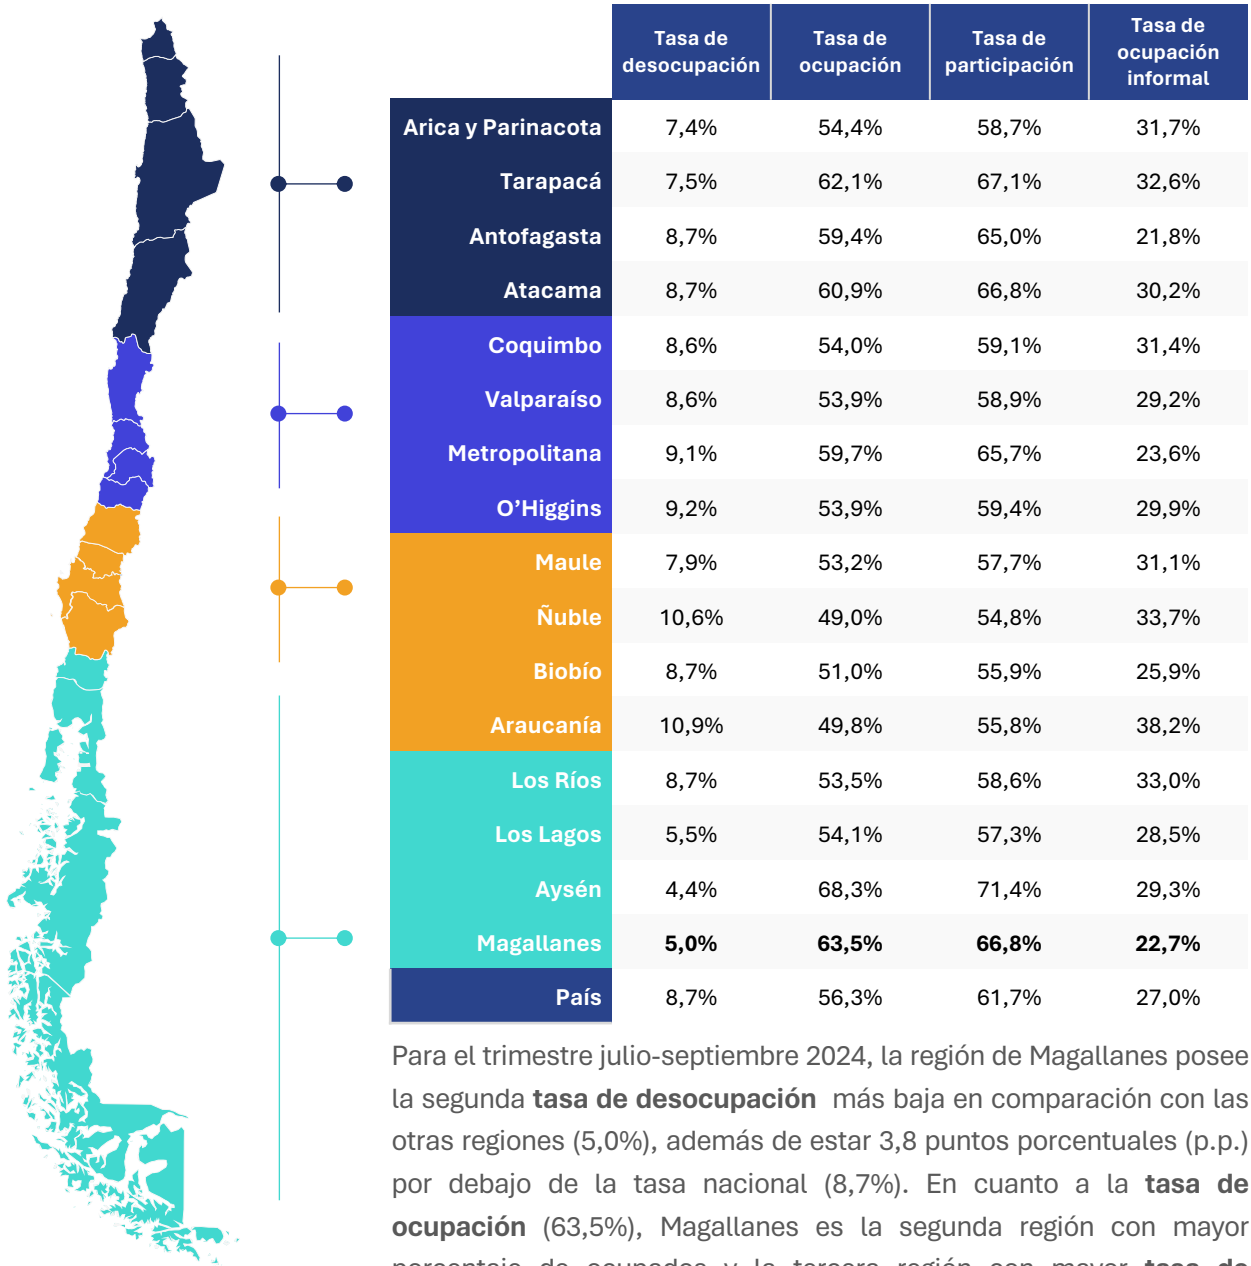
|  | Tasa de desocupación | Tasa de ocupación | Tasa de participación | Tasa de ocupación informal |
|---|---|---|---|---|
| Arica y Parinacota | 7,4% | 54,4% | 58,7% | 31,7% |
| Tarapacá | 7,5% | 62,1% | 67,1% | 32,6% |
| Antofagasta | 8,7% | 59,4% | 65,0% | 21,8% |
| Atacama | 8,7% | 60,9% | 66,8% | 30,2% |
| Coquimbo | 8,6% | 54,0% | 59,1% | 31,4% |
| Valparaíso | 8,6% | 53,9% | 58,9% | 29,2% |
| Metropolitana | 9,1% | 59,7% | 65,7% | 23,6% |
| O'Higgins | 9,2% | 53,9% | 59,4% | 29,9% |
| Maule | 7,9% | 53,2% | 57,7% | 31,1% |
| Ñuble | 10,6% | 49,0% | 54,8% | 33,7% |
| Biobío | 8,7% | 51,0% | 55,9% | 25,9% |
| Araucanía | 10,9% | 49,8% | 55,8% | 38,2% |
| Los Ríos | 8,7% | 53,5% | 58,6% | 33,0% |
| Los Lagos | 5,5% | 54,1% | 57,3% | 28,5% |
| Aysén | 4,4% | 68,3% | 71,4% | 29,3% |
| Magallanes | **5,0%** | **63,5%** | **66,8%** | **22,7%** |
| País | 8,7% | 56,3% | 61,7% | 27,0% |

Para el trimestre julio-septiembre 2024, la región de Magallanes posee la segunda **tasa de desocupación** más baja en comparación con las otras regiones (5,0%), además de estar 3,8 puntos porcentuales (p.p.) por debajo de la tasa nacional (8,7%). En cuanto a la **tasa de ocupación** (63,5%), Magallanes es la segunda región con mayor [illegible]